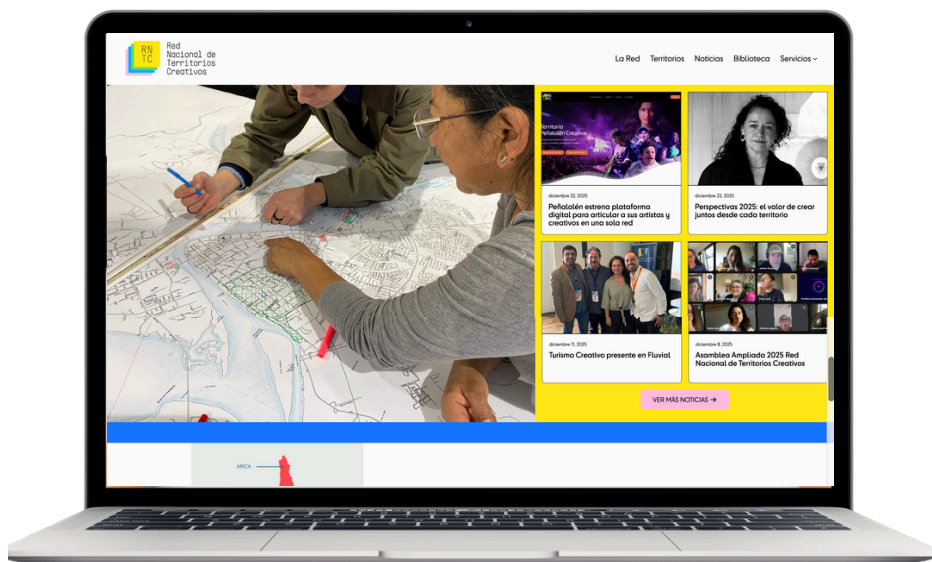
RN TC

Red Nacional de Territorios Creativos

La Red Territorios Noticias Biblioteca Servicios

Territorio Peñalolén Creativo

diciembre 22, 2025
Peñalolén estrena plataforma digital para articular a sus artistas y creativos en una sola red

diciembre 22, 2025
Perspectivas 2025: el valor de crear juntos desde cada territorio

diciembre 11, 2025
Turismo Creativo presente en Fluvial

diciembre 8, 2025
Asamblea Ampliada 2025 Red Nacional de Territorios Creativos

VER MÁS NOTICIAS →

ARICA